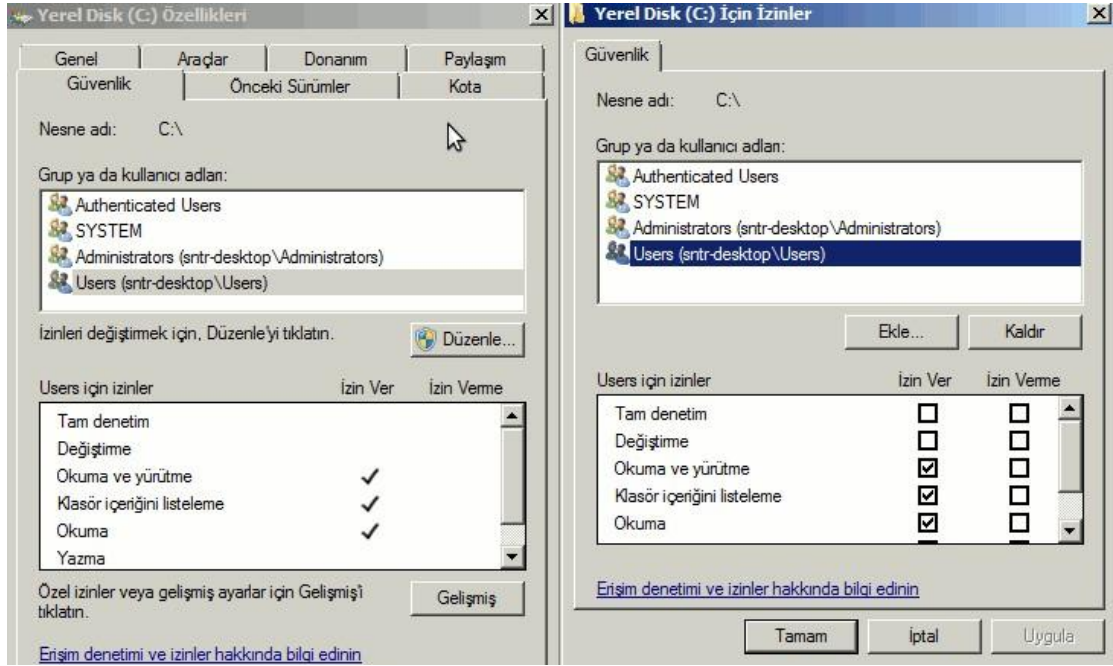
Yerel Disk (C:) Özellikleri

Genel | Araçlar | Donanım | Paylaşım
Güvenlik | Önceki Sürümler | Kota

Nesne adı: C:\

Grup ya da kullanıcı adları:

Authenticated Users
SYSTEM
Administrators (sntr-desktop\Administrators)
Users (sntr-desktop\Users)

İzinleri değiştirmek için, Düzenle'yi tıklatın.

Düzenle...

| Users için izinler | İzin Ver | İzin Verme |
|---|---|---|
| Tam denetim | | |
| Değiştirme | | |
| Okuma ve yürütme | ✓ | |
| Klasör içeriğini listeleme | ✓ | |
| Okuma | ✓ | |
| Yazma | | |

Özel izinler veya gelişmiş ayarlar için Gelişmiş'i tıklatın.

Gelişmiş

Erişim denetimi ve izinler hakkında bilgi edinin

Yerel Disk (C:) İçin İzinler

Güvenlik

Nesne adı: C:\

Grup ya da kullanıcı adları:

Authenticated Users
SYSTEM
Administrators (sntr-desktop\Administrators)
Users (sntr-desktop\Users)

Ekle... Kaldır

| Users için izinler | İzin Ver | İzin Verme |
|---|---|---|
| Tam denetim | ☐ | ☐ |
| Değiştirme | ☐ | ☐ |
| Okuma ve yürütme | ☑ | ☐ |
| Klasör içeriğini listeleme | ☑ | ☐ |
| Okuma | ☑ | ☐ |

Erişim denetimi ve izinler hakkında bilgi edinin

Tamam İptal Uygula